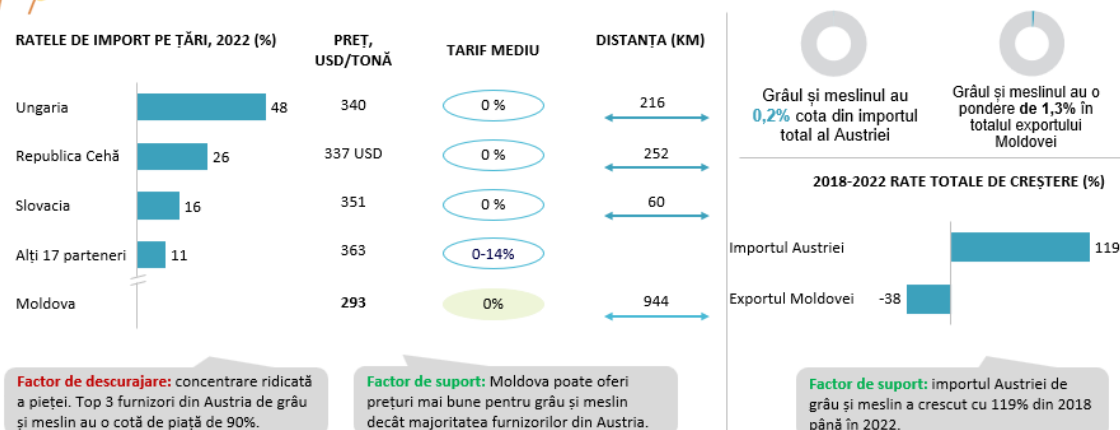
RATELE DE IMPORT PE ȚĂRI, 2022 (%)

PREȚ, USD/TONĂ

TARIF MEDIU

DISTANȚA (KM)

| | | | | |
|---|---|---|---|---|
| Ungaria | 48 | 340 | 0 % | 216 |
| Republica Cehă | 26 | 337 USD | 0 % | 252 |
| Slovacia | 16 | 351 | 0 % | 60 |
| Alți 17 parteneri | 11 | 363 | 0-14% | |
| Moldova | | 293 | 0% | 944 |

Grâul și meslinul au 0,2% cota din importul total al Austriei

Grâul și meslinul au o pondere de 1,3% în totalul exportului Moldovei

2018-2022 RATE TOTALE DE CREȘTERE (%)

Importul Austriei 119

Exportul Moldovei -38

Factor de descurajare: concentrare ridicată a pieței. Top 3 furnizori din Austria de grâu și meslin au o cotă de piață de 90%.

Factor de suport: Moldova poate oferi prețuri mai bune pentru grâu și meslin decât majoritatea furnizorilor din Austria.

Factor de suport: importul Austriei de grâu și meslin a crescut cu 119% din 2018 până în 2022.